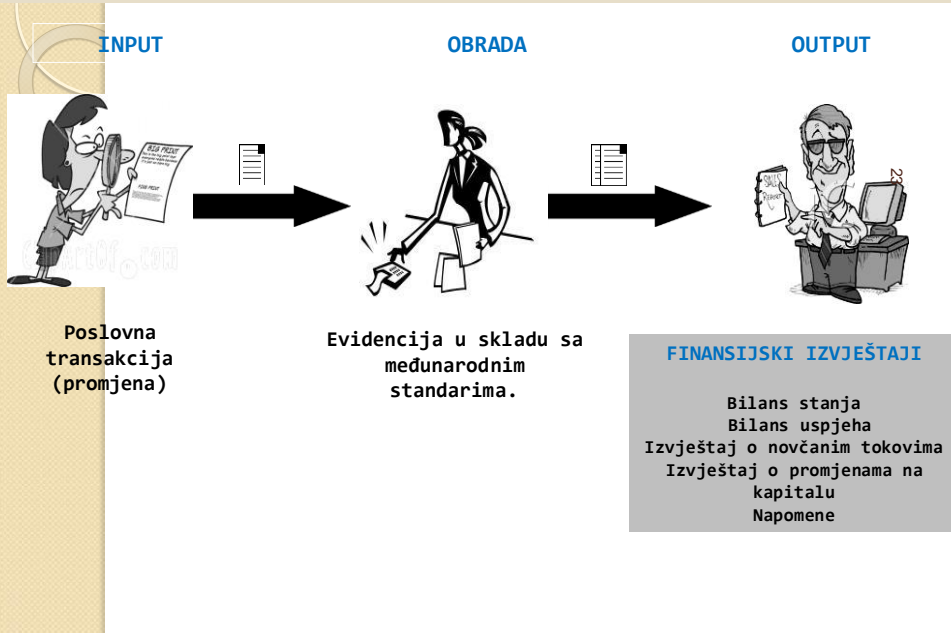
INPUT

OBRADA

OUTPUT

Poslovna transakcija (promjena)

Evidencija u skladu sa međunarodnim standarima.

FINANSIJSKI IZVJEŠTAJI

Bilans stanja
Bilans uspjeha
Izvještaj o novčanim tokovima
Izvještaj o promjenama na kapitalu
Napomene

23